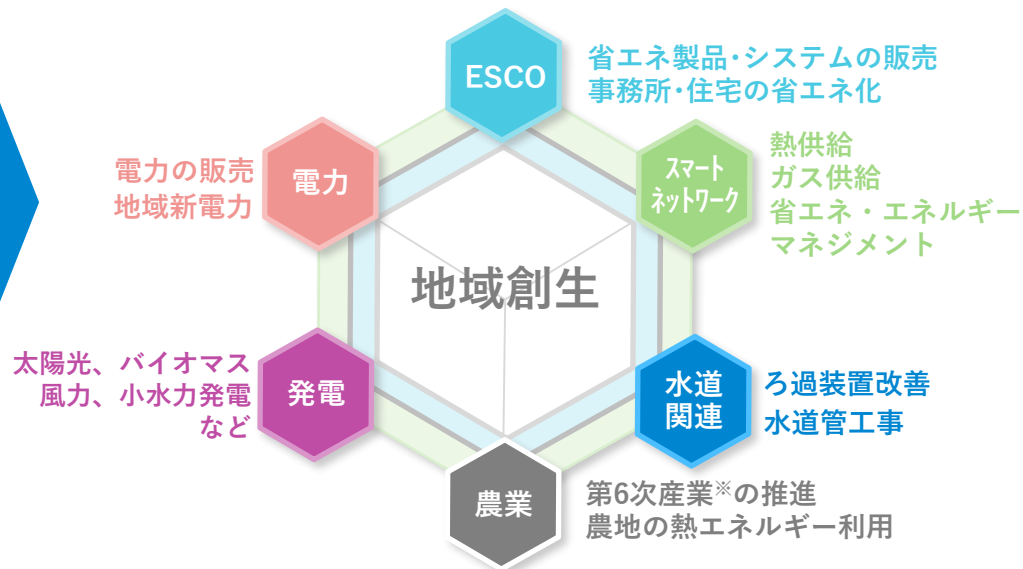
ESCO
省エネ製品・システムの販売
事務所・住宅の省エネ化

電力
電力の販売
地域新電力

スマート
ネットワーク
熱供給
ガス供給
省エネ・エネルギー
マネジメント

地域創生

発電
太陽光、バイオマス
風力、小水力発電
など

水道
関連
ろ過装置改善
水道管工事

農業
第6次産業※の推進
農地の熱エネルギー利用